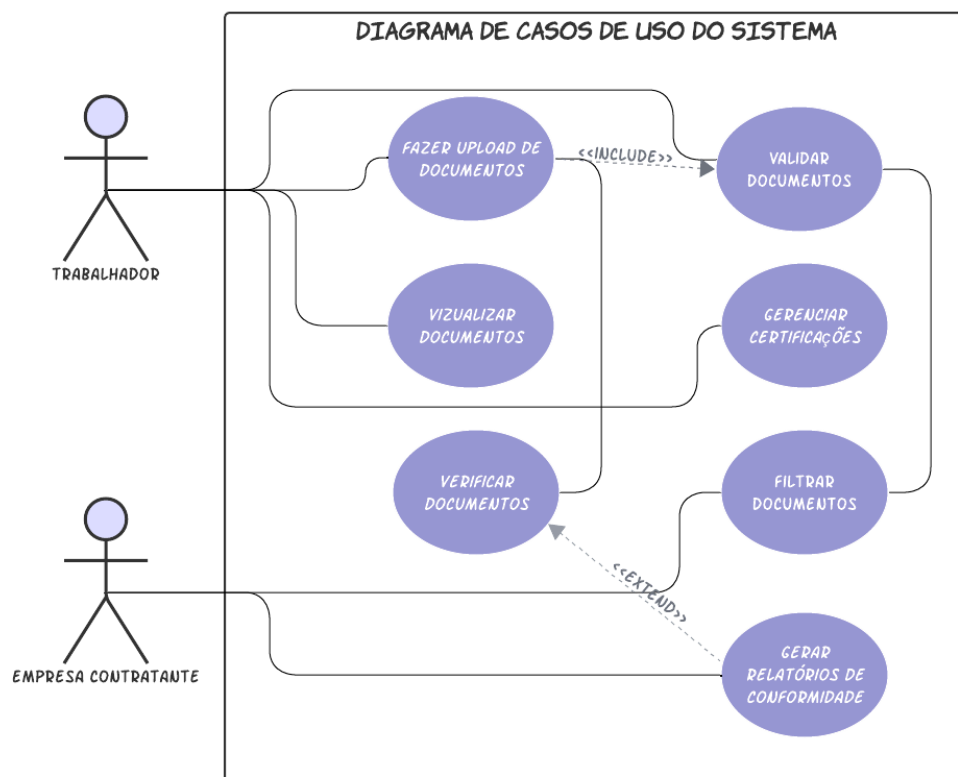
DIAGRAMA DE CASOS DE USO DO SISTEMA

TRABALHADOR

EMPRESA CONTRATANTE

FAZER UPLOAD DE DOCUMENTOS

<<INCLUDE>>

VALIDAR DOCUMENTOS

VIZUALIZAR DOCUMENTOS

GERENCIAR CERTIFICAÇÕES

VERIFICAR DOCUMENTOS

FILTRAR DOCUMENTOS

<<EXTEND>>

GERAR RELATÓRIOS DE CONFORMIDADE